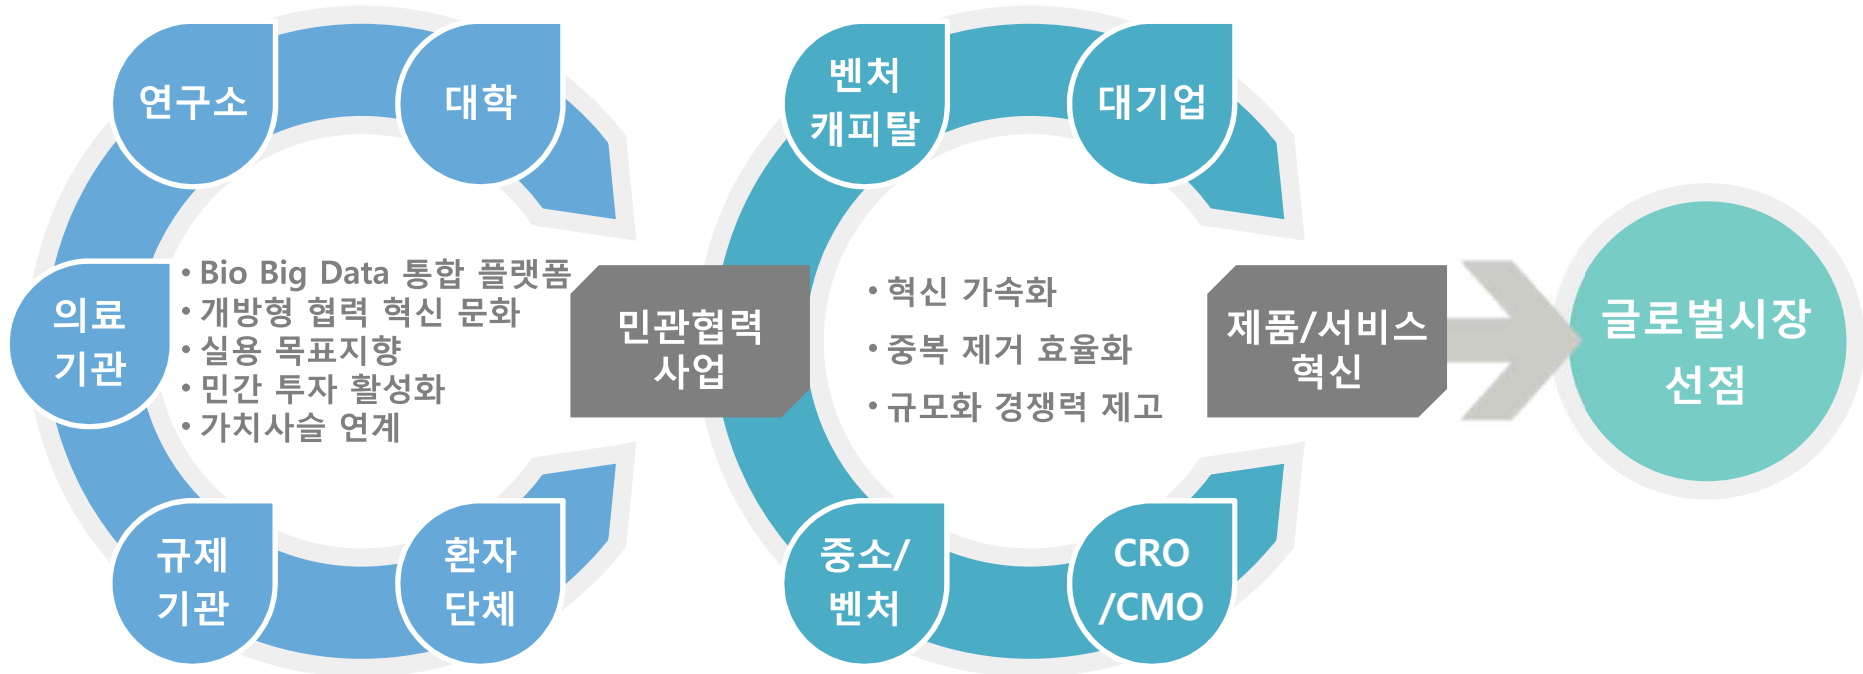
연구소

대학

의료 기관

• Bio Big Data 통합 플랫폼
• 개방형 협력 혁신 문화
• 실용 목표지향
• 민간 투자 활성화
• 가치사슬 연계

규제 기관

환자 단체

민관협력 사업

벤처 캐피탈

대기업

• 혁신 가속화
• 중복 제거 효율화
• 규모화 경쟁력 제고

중소/ 벤처

CRO /CMO

제품/서비스 혁신

글로벌시장 선점